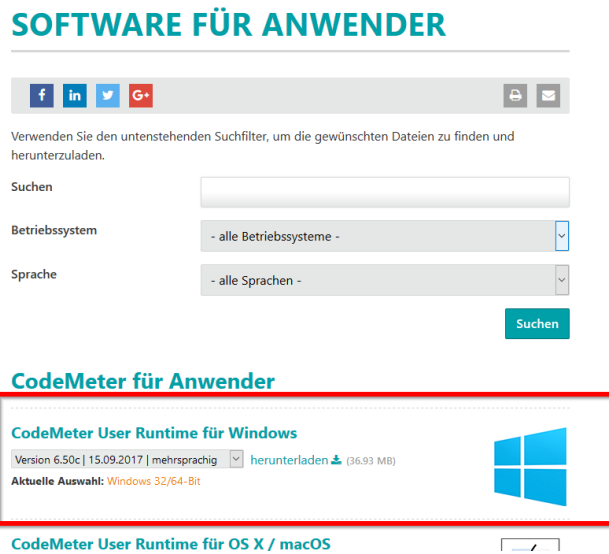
SOFTWARE FÜR ANWENDER

f in G+

Verwenden Sie den untenstehenden Suchfilter, um die gewünschten Dateien zu finden und herunterzuladen.

Suchen

Betriebssystem

- alle Betriebssysteme -

Sprache

- alle Sprachen -

Suchen

CodeMeter für Anwender

CodeMeter User Runtime für Windows

Version 6.50c | 15.09.2017 | mehrsprachig

herunterladen (36.93 MB)

Aktuelle Auswahl: Windows 32/64-Bit

CodeMeter User Runtime für OS X / macOS